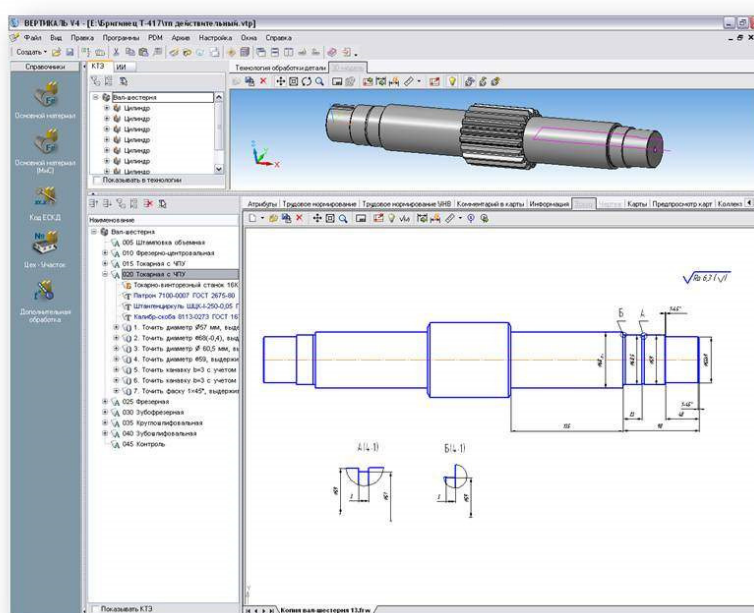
ВЕРТИКАЛЬ V4 - [E:\Бригинец Т-417\тп действительный.vtp]

Файл Вид Правка Программы PDM Архив Настройка Окна Справка

Создать

Справочники

Основной материал

Основной материал (МкС)

Код ЕСКД

Цех - Участок

Дополнительная обработка

КТЭ ИИ

Вал-шестерня
Цилиндр
Цилиндр
Цилиндр
Цилиндр
Цилиндр
Цилиндр
Цилиндр

Показывать в технологии

Наименование

Вал-шестерня
005 Штамповка объемная
010 Фрезерно-центровальная
015 Токарная с ЧПУ
020 Токарная с ЧПУ
Токарно-винторезный станок 16К
Патрон 7100-0007 ГОСТ 2675-80
Штангенциркуль ШЦК-I-250-0,05 Г
Калибр-скоба 8113-0273 ГОСТ 16
1. Точить диаметр Ø57 мм, выде
2. Точить диаметр Ø68(-0,4), выд
3. Точить диаметр Ø 60,5 мм, в
4. Точить диаметр Ø59, выдержи
5. Точить канавку b=3 с учетом
6. Точить канавку b=3 с учетом
7. Точить фаску 1×45°, выдержи
025 Фрезерная
030 Зубофрезерная
035 Круглошлифовальная
040 Зубошлифовальная
045 Контроль

Показывать КТЭ

Технология обработки детали

Атрибуты Трудовое нормирование Трудовое нормирование ЧНВ Комментарий в карты Информация Карты Предпросмотр карт Коллекц

$\sqrt{Ra\ 6,3}\ (\sqrt{})$

Б А

А(4:1)

Б(4:1)

Копия вал-шестерня 13.frw